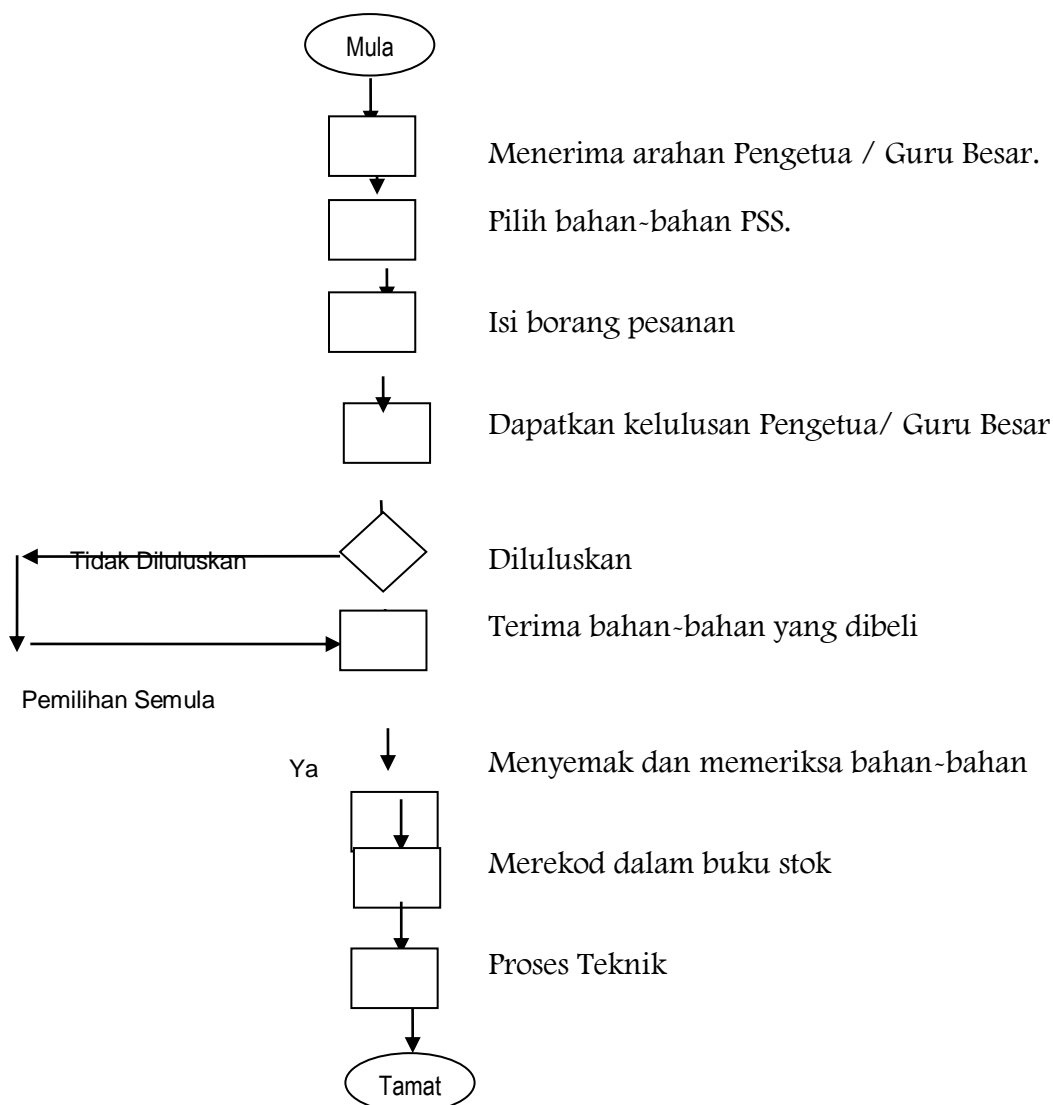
Mula

Menerima arahan Pengetua / Guru Besar.

Pilih bahan-bahan PSS.

Isi borang pesanan

Dapatkan kelulusan Pengetua/ Guru Besar

Tidak Diluluskan

Diluluskan

Terima bahan-bahan yang dibeli

Pemilihan Semula

Ya

Menyemak dan memeriksa bahan-bahan

Merekod dalam buku stok

Proses Teknik

Tamat